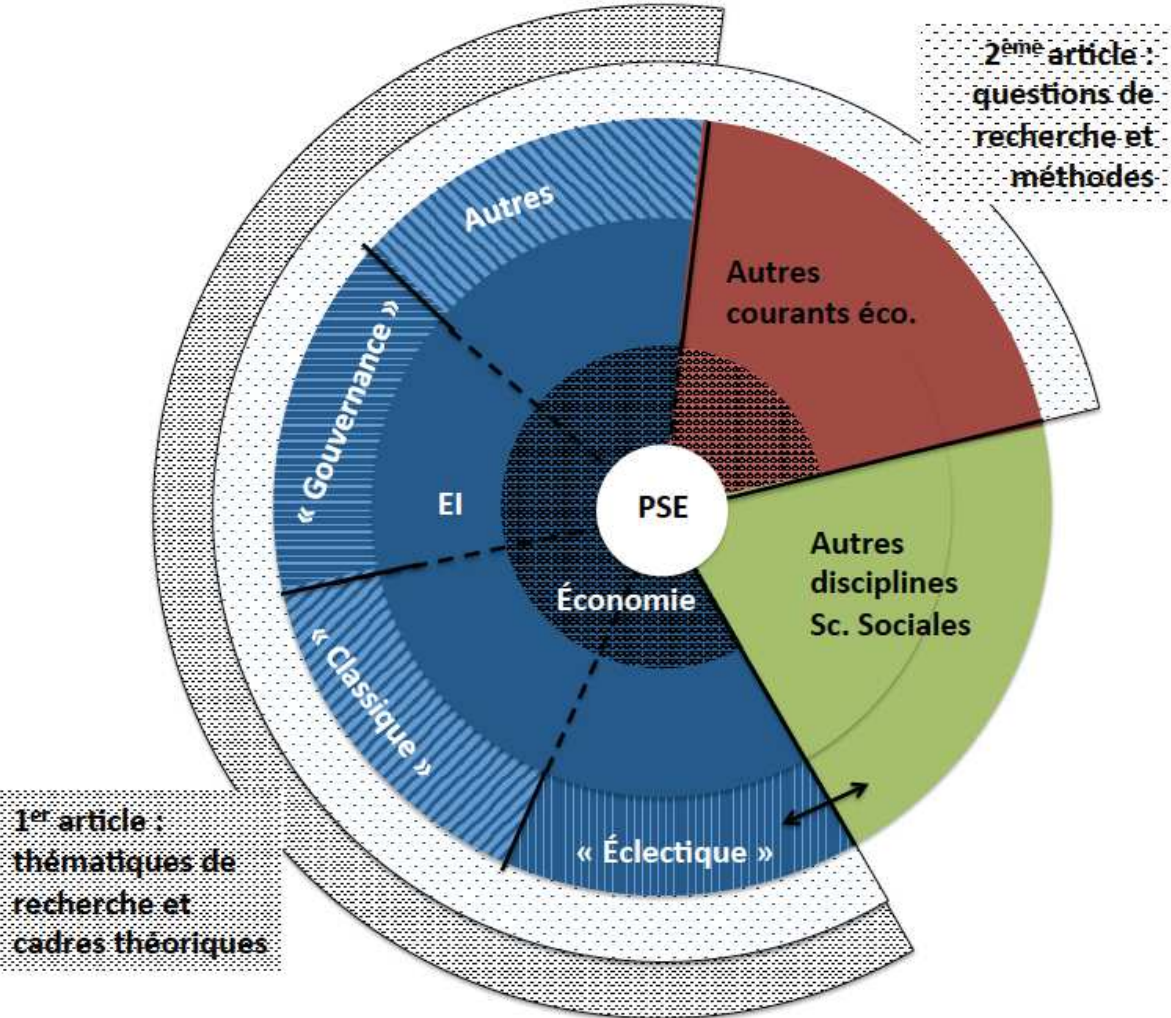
2$^{ème}$ article : questions de recherche et méthodes

Autres

Autres courants éco.

« Gouvernance »

EI

PSE

Autres disciplines Sc. Sociales

Économie

« Classique »

« Éclectique »

1$^{er}$ article : thématiques de recherche et cadres théoriques